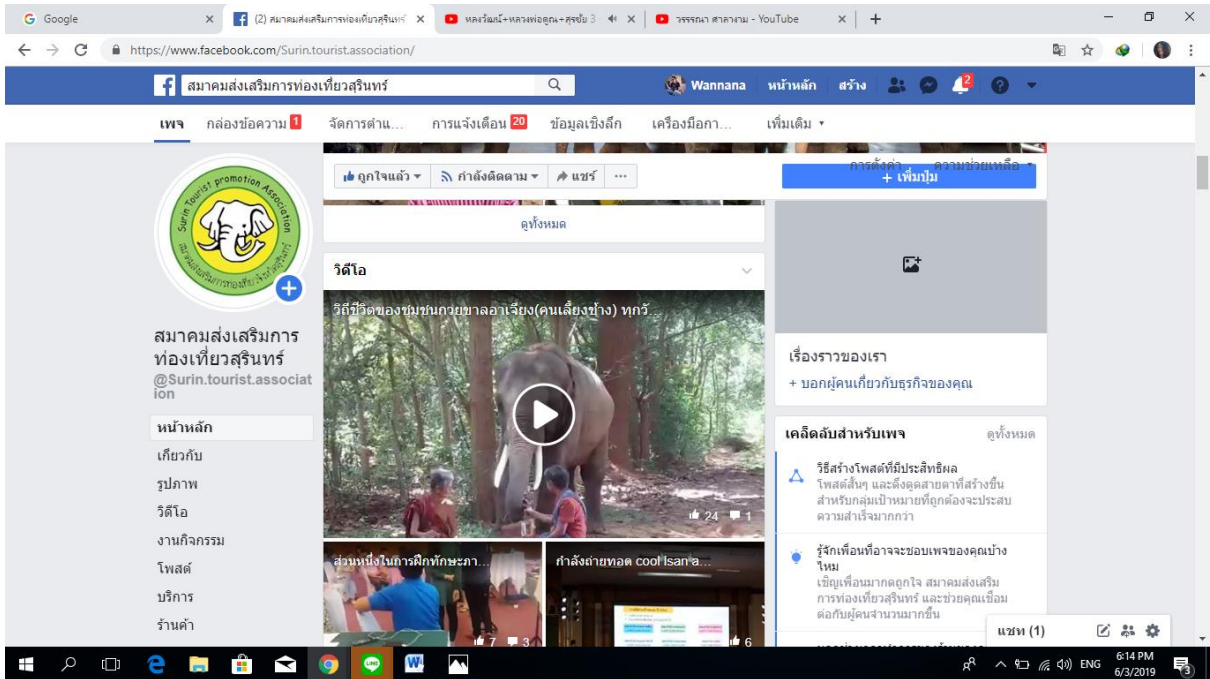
Google
(2) สมาคมส่งเสริมการท่องเที่ยวสุรินทร์
หลงรัมณ์+หลวงพ่อคูณ+สุรชัย 3
วรรณนา ศาลางาม - YouTube

https://www.facebook.com/Surin.tourist.association/

สมาคมส่งเสริมการท่องเที่ยวสุรินทร์
Wannana หน้าหลัก สร้าง 2

เพจ กล่องข้อความ 1 จัดการต่าน... การแจ้งเตือน 20 ข้อมูลเชิงลึก เครื่องมือกา... เพิ่มเติม ▾

การตั้งค่า ความช่วยเหลือ ▾

Surin Tourist promotion Association

สมาคมส่งเสริมการท่องเที่ยวสุรินทร์
@Surin.tourist.association

หน้าหลัก
เกี่ยวกับ
รูปภาพ
วิดีโอ
งานกิจกรรม
โพสต์
บริการ
ร้านค้า

ถูกใจแล้ว ▾ กำลังติดตาม ▾ แชร์ ···

+ เพิ่มปุ่ม

ดูทั้งหมด

วิดีโอ

วิถีชีวิตของชุมชนกวยขาลอาเจียง(คนเลี้ยงช้าง) ทกวั...

24 1

ส่วนหนึ่งในการฝึกทักษะภา...
7 3

กำลังถ่ายทอด cool Isan'a...
6

เรื่องราวของเรา
+ บอกผู้คนเกี่ยวกับธุรกิจของคุณ

เคล็ดลับสำหรับเพจ ดูทั้งหมด

วิธีสร้างโพสต์ที่มีประสิทธิผล
โพสต์สั้นๆ และดึงดูดสายตาที่สร้างขึ้นสำหรับกลุ่มเป้าหมายที่ถูกต้องจะประสบความสำเร็จมากกว่า

รู้จักเพื่อนที่อาจจะชอบเพจของคุณบ้างไหม
เชิญเพื่อนมากดถูกใจ สมาคมส่งเสริมการท่องเที่ยวสุรินทร์ และช่วยคุณเชื่อมต่อกับผู้คนจำนวนมากขึ้น

แชท (1)

ENG 6:14 PM 6/3/2019